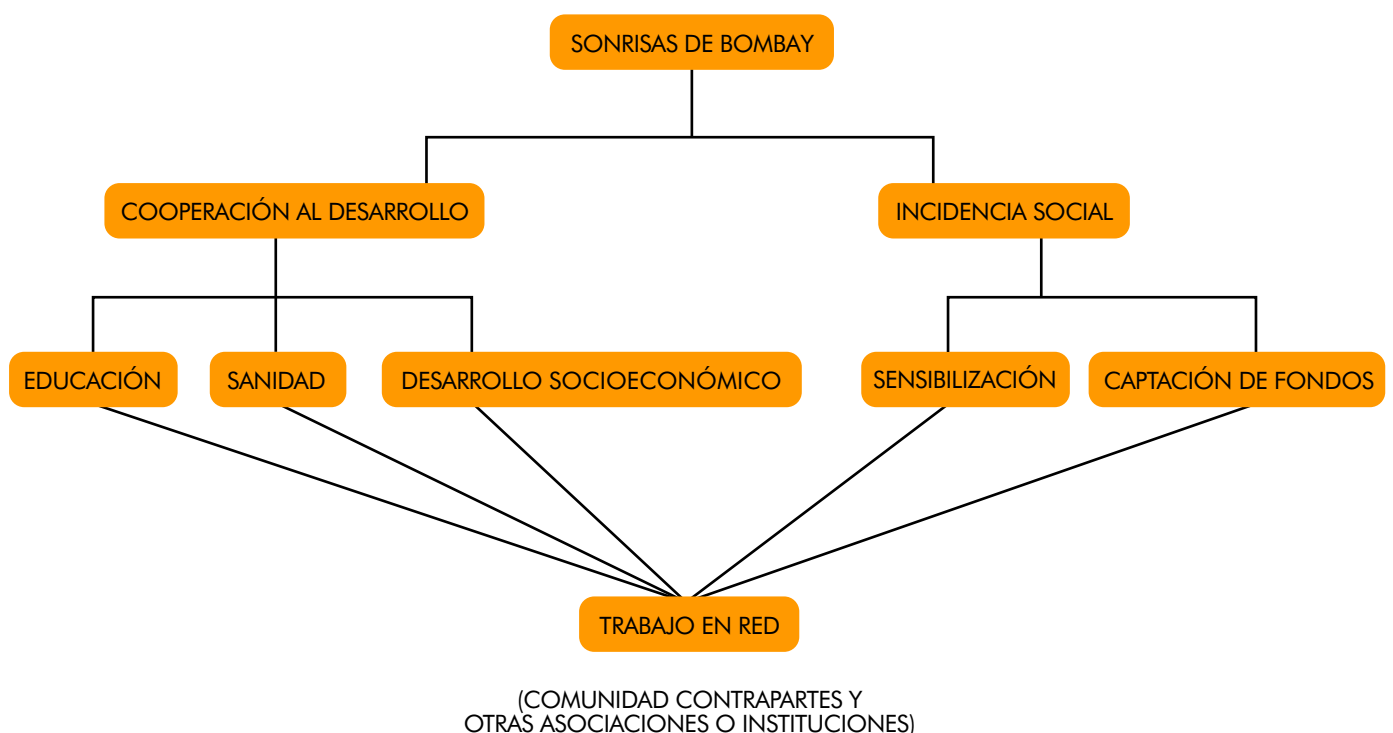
SONRISAS DE BOMBAY

COOPERACIÓN AL DESARROLLO

INCIDENCIA SOCIAL

EDUCACIÓN

SANIDAD

DESARROLLO SOCIOECONÓMICO

SENSIBILIZACIÓN

CAPTACIÓN DE FONDOS

TRABAJO EN RED

(COMUNIDAD CONTRAPARTES Y OTRAS ASOCIACIONES O INSTITUCIONES)